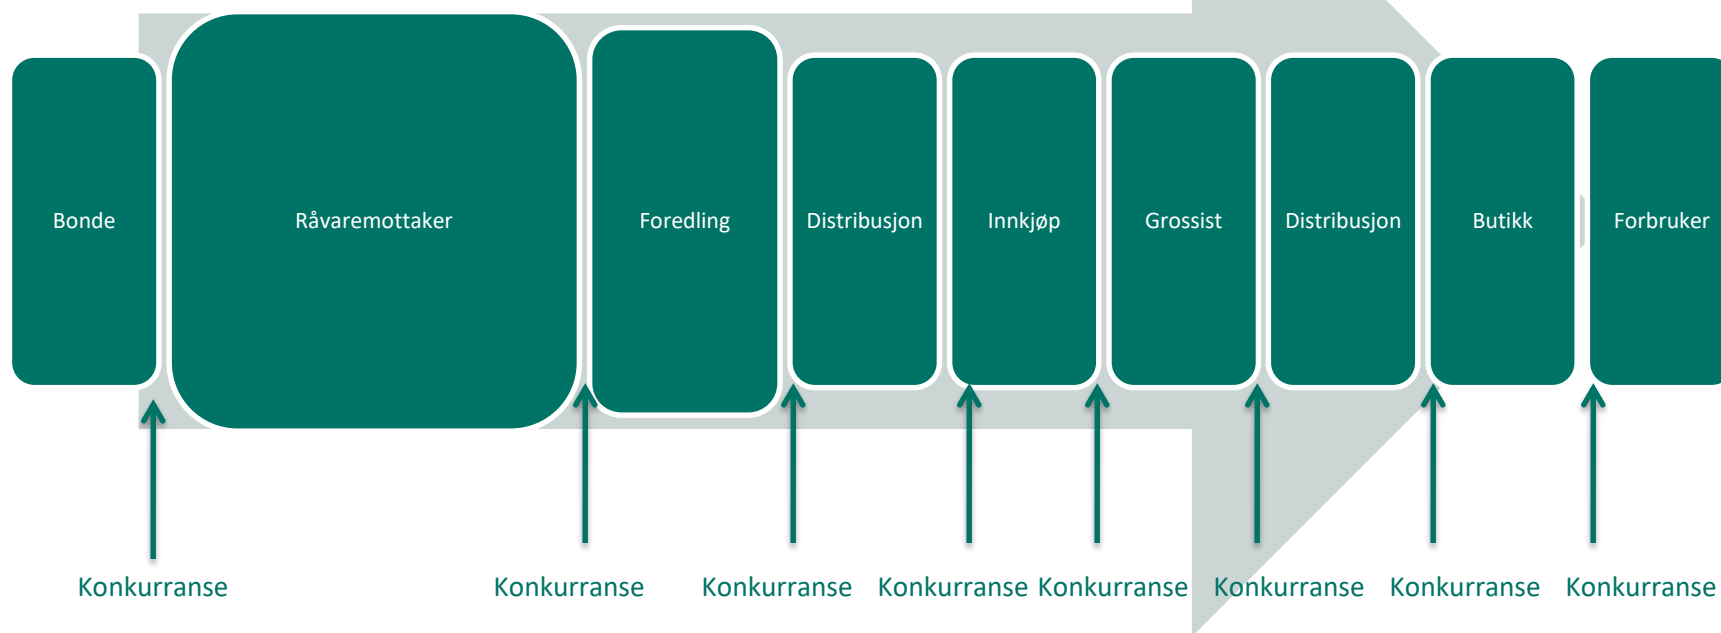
Bonde

Råvaremottaker

Foredling

Distribusjon

Innkjøp

Grossist

Distribusjon

Butikk

Forbruker

Konkurranse

Konkurranse

Konkurranse

Konkurranse

Konkurranse

Konkurranse

Konkurranse

Konkurranse